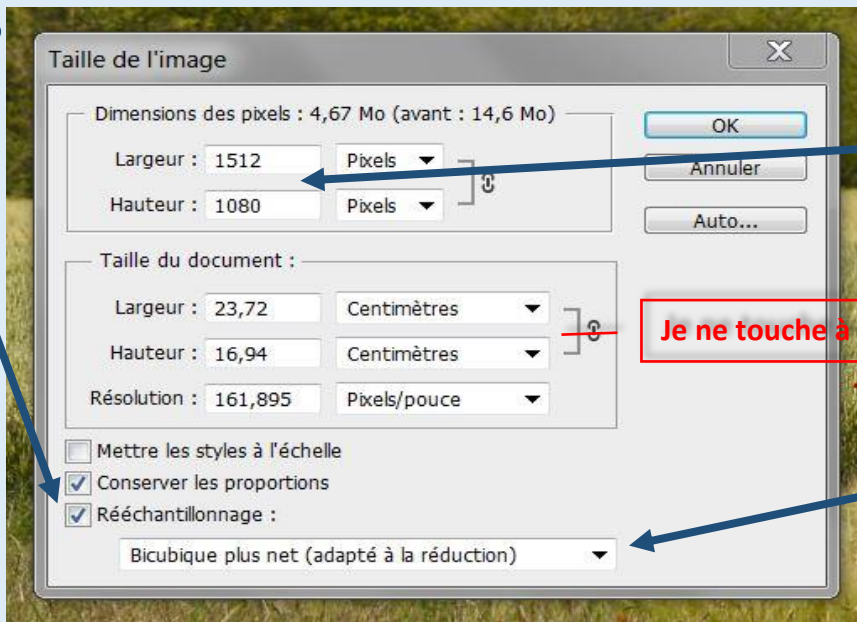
Taille de l'image

Dimensions des pixels : 4,67 Mo (avant : 14,6 Mo)

Largeur : 1512 Pixels

Hauteur : 1080 Pixels

OK

Annuler

Auto...

Taille du document :

Largeur : 23,72 Centimètres

Hauteur : 16,94 Centimètres

Résolution : 161,895 Pixels/pouce

Je ne touche à

Mettre les styles à l'échelle

Conserver les proportions

Rééchantillonnage :

Bicubique plus net (adapté à la réduction)